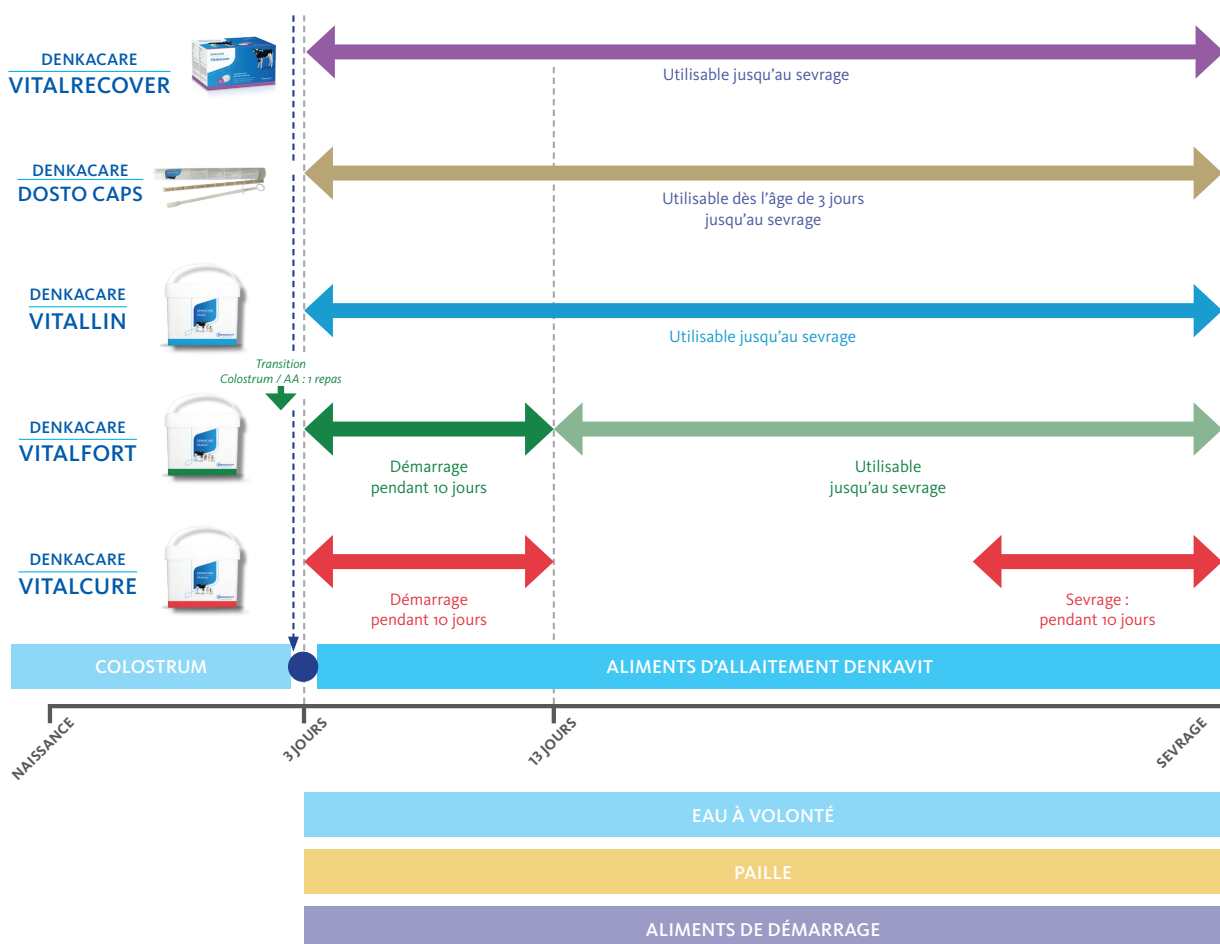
DENKACARE
VITALRECOVER

Utilisable jusqu'au sevrage

DENKACARE
DOSTO CAPS

Utilisable dès l'âge de 3 jours jusqu'au sevrage

DENKACARE
VITALLIN

Utilisable jusqu'au sevrage

Transition
Colostrum / AA : 1 repas

DENKACARE
VITALFORT

Démarrage pendant 10 jours

Utilisable jusqu'au sevrage

DENKACARE
VITALCURE

Démarrage pendant 10 jours

Sevrage : pendant 10 jours

COLOSTRUM

ALIMENTS D'ALLAITEMENT DENKAVIT

NAISSANCE

3 JOURS

13 JOURS

SEVRAGE

EAU À VOLONTÉ

PAILLE

ALIMENTS DE DÉMARRAGE